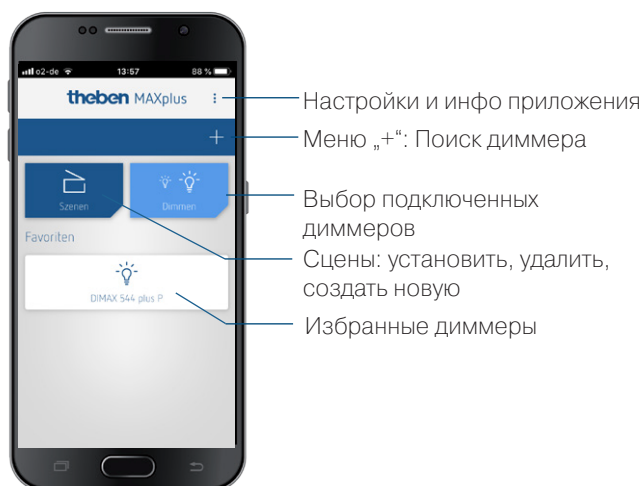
o2-de 13:57 88 %

theben MAXplus ⋮

+

Szenen

Dimmen

Favoriten

DIMAX 544 plus P

Настройки и инфо приложения

Меню „+“: Поиск диммера

Выбор подключенных диммеров

Сцены: установить, удалить, создать новую

Избранные диммеры